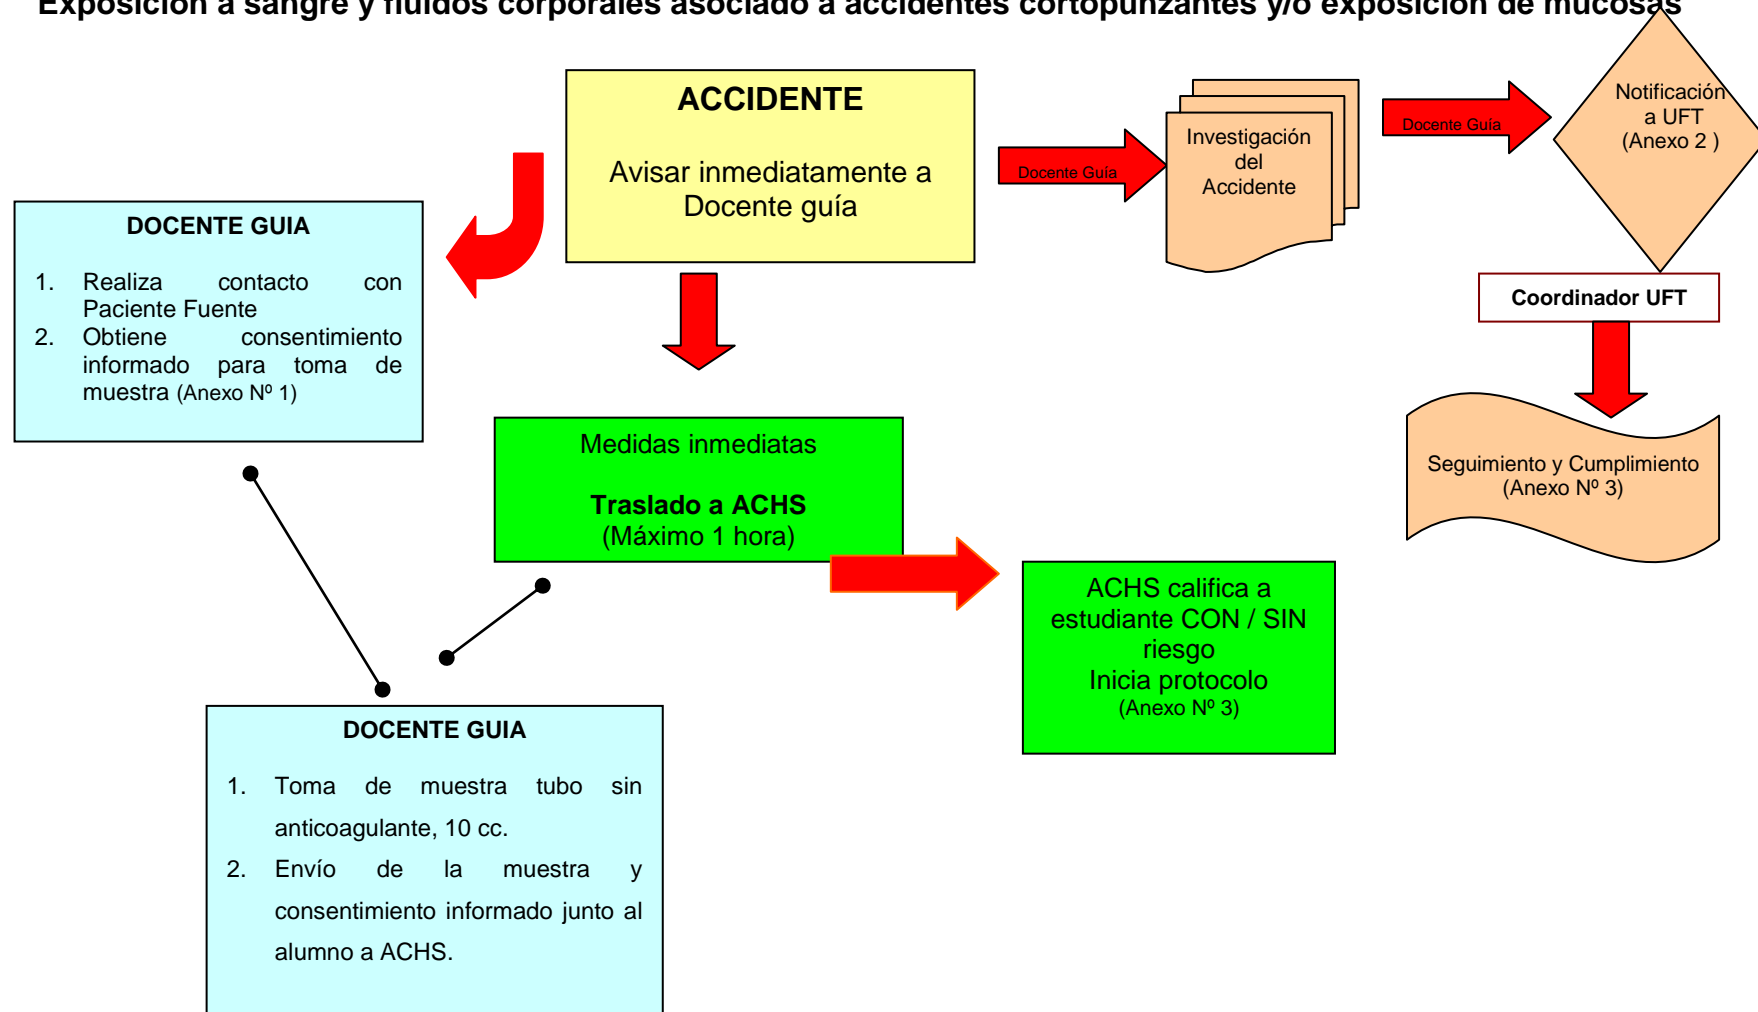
Exposición a sangre y fluidos corporales asociado a accidentes cortopunzantes y/o exposición de mucosas

ACCIDENTE

Avisar inmediatamente a Docente guía

Docente Guía

Investigación del Accidente

Docente Guía

Notificación a UFT (Anexo 2 )

DOCENTE GUIA

1. Realiza contacto con Paciente Fuente
2. Obtiene consentimiento informado para toma de muestra (Anexo Nº 1)

Coordinador UFT

Medidas inmediatas

Traslado a ACHS
(Máximo 1 hora)

Seguimiento y Cumplimiento (Anexo Nº 3)

ACHS califica a estudiante CON / SIN riesgo
Inicia protocolo
(Anexo Nº 3)

DOCENTE GUIA

1. Toma de muestra tubo sin anticoagulante, 10 cc.
2. Envío de la muestra y consentimiento informado junto al alumno a ACHS.